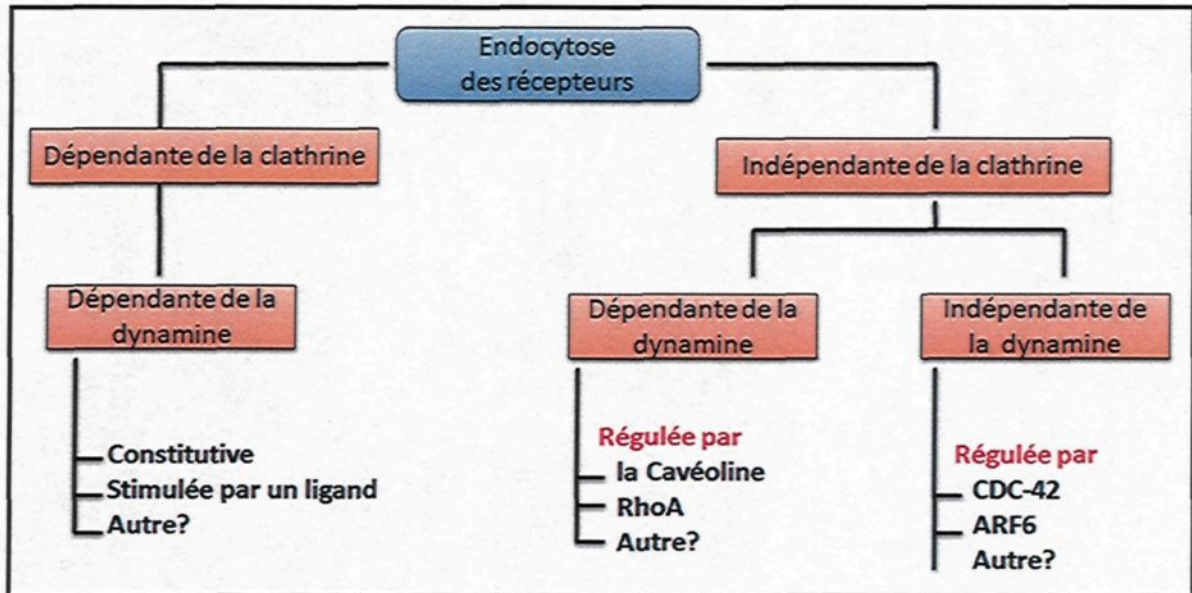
Endocytose des récepteurs

Dépendante de la clathrine

Indépendante de la clathrine

Dépendante de la dynamine

Constitutive
Stimulée par un ligand
Autre?

Dépendante de la dynamine

Régulée par
la Cavéoline
RhoA
Autre?

Indépendante de la dynamine

Régulée par
CDC-42
ARF6
Autre?